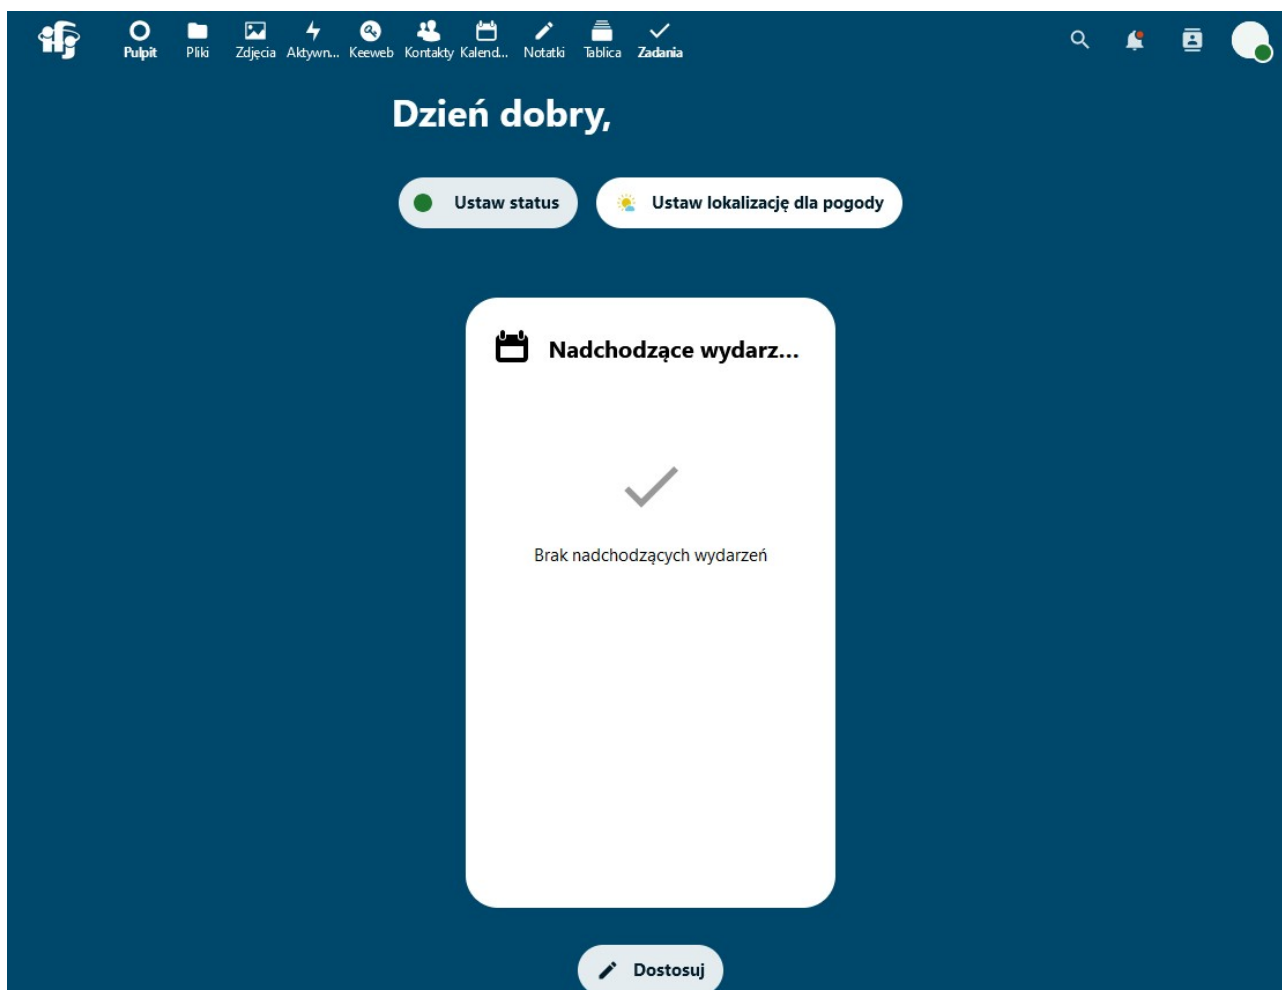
Pulpit Pliki Zdjęcia Aktywn... Keeweb Kontakty Kalend... Notatki Tablica Zadania

Dzień dobry,

Ustaw status

Ustaw lokalizację dla pogody

Nadchodzące wydarz...

Brak nadchodzących wydarzeń

Dostosuj